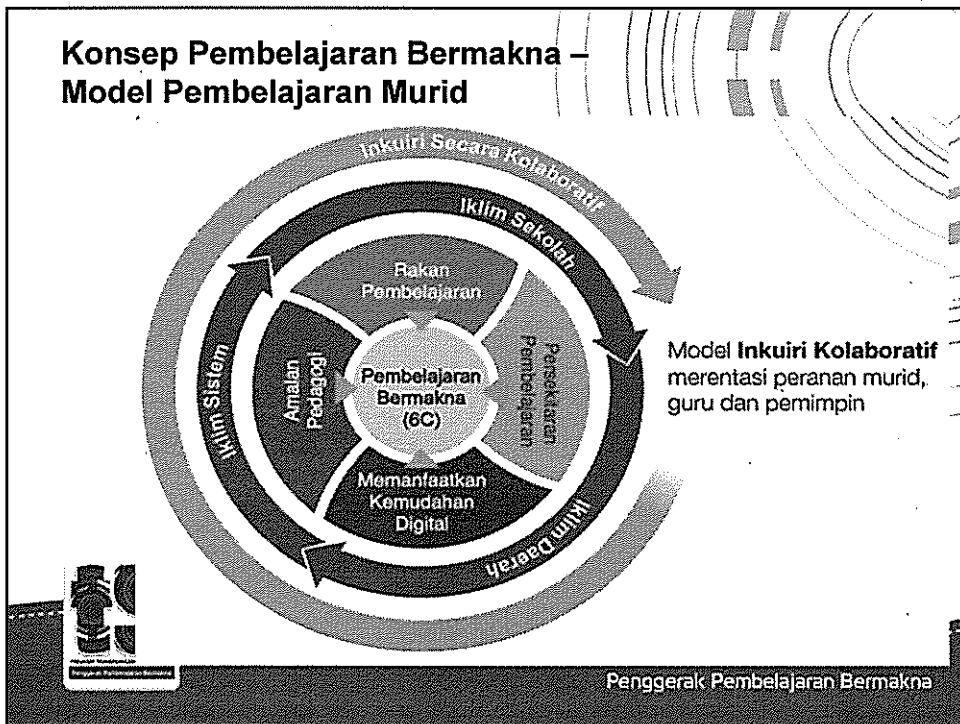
Konsep Pembelajaran Bermakna – Model Pembelajaran Murid

Inkuiri Secara Kolaboratif

Iklim Sekolah

Iklim Sistem

Iklim Daerah

Rakan Pembelajaran

Persekitaran Pembelajaran

Amalan Pedagogi

Memanfaatkan Kemudahan Digital

Pembelajaran Bermakna (6C)

Model **Inkuiri Kolaboratif** merentasi peranan murid, guru dan pemimpin

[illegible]

Penggerak Pembelajaran Bermakna